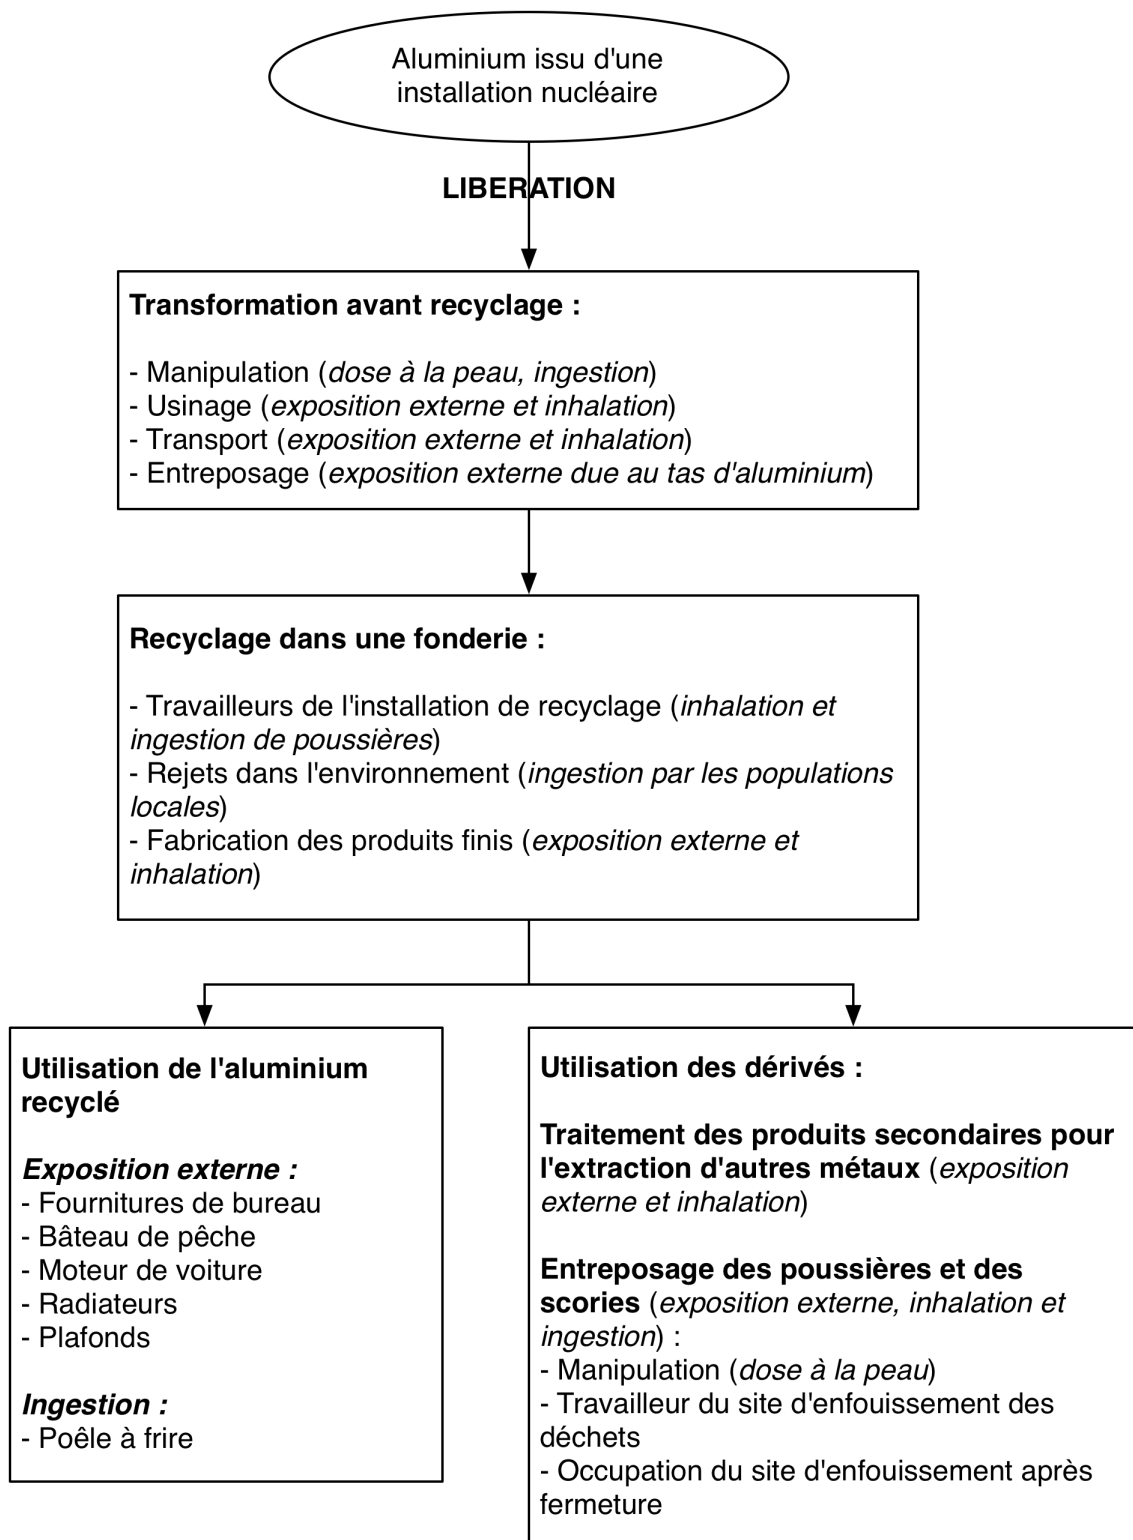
Aluminium issu d'une installation nucléaire

LIBERATION

Transformation avant recyclage :

- Manipulation (*dose à la peau, ingestion*)
- Usinage (*exposition externe et inhalation*)
- Transport (*exposition externe et inhalation*)
- Entreposage (*exposition externe due au tas d'aluminium*)

Recyclage dans une fonderie :

- Travailleurs de l'installation de recyclage (*inhalation et ingestion de poussières*)
- Rejets dans l'environnement (*ingestion par les populations locales*)
- Fabrication des produits finis (*exposition externe et inhalation*)

Utilisation de l'aluminium recyclé

*Exposition externe :*
- Fournitures de bureau
- Bâteau de pêche
- Moteur de voiture
- Radiateurs
- Plafonds

*Ingestion :*
- Poêle à frire

Utilisation des dérivés :

Traitement des produits secondaires pour l'extraction d'autres métaux (*exposition externe et inhalation*)

Entreposage des poussières et des scories (*exposition externe, inhalation et ingestion*) :
- Manipulation (*dose à la peau*)
- Travailleur du site d'enfouissement des déchets
- Occupation du site d'enfouissement après fermeture